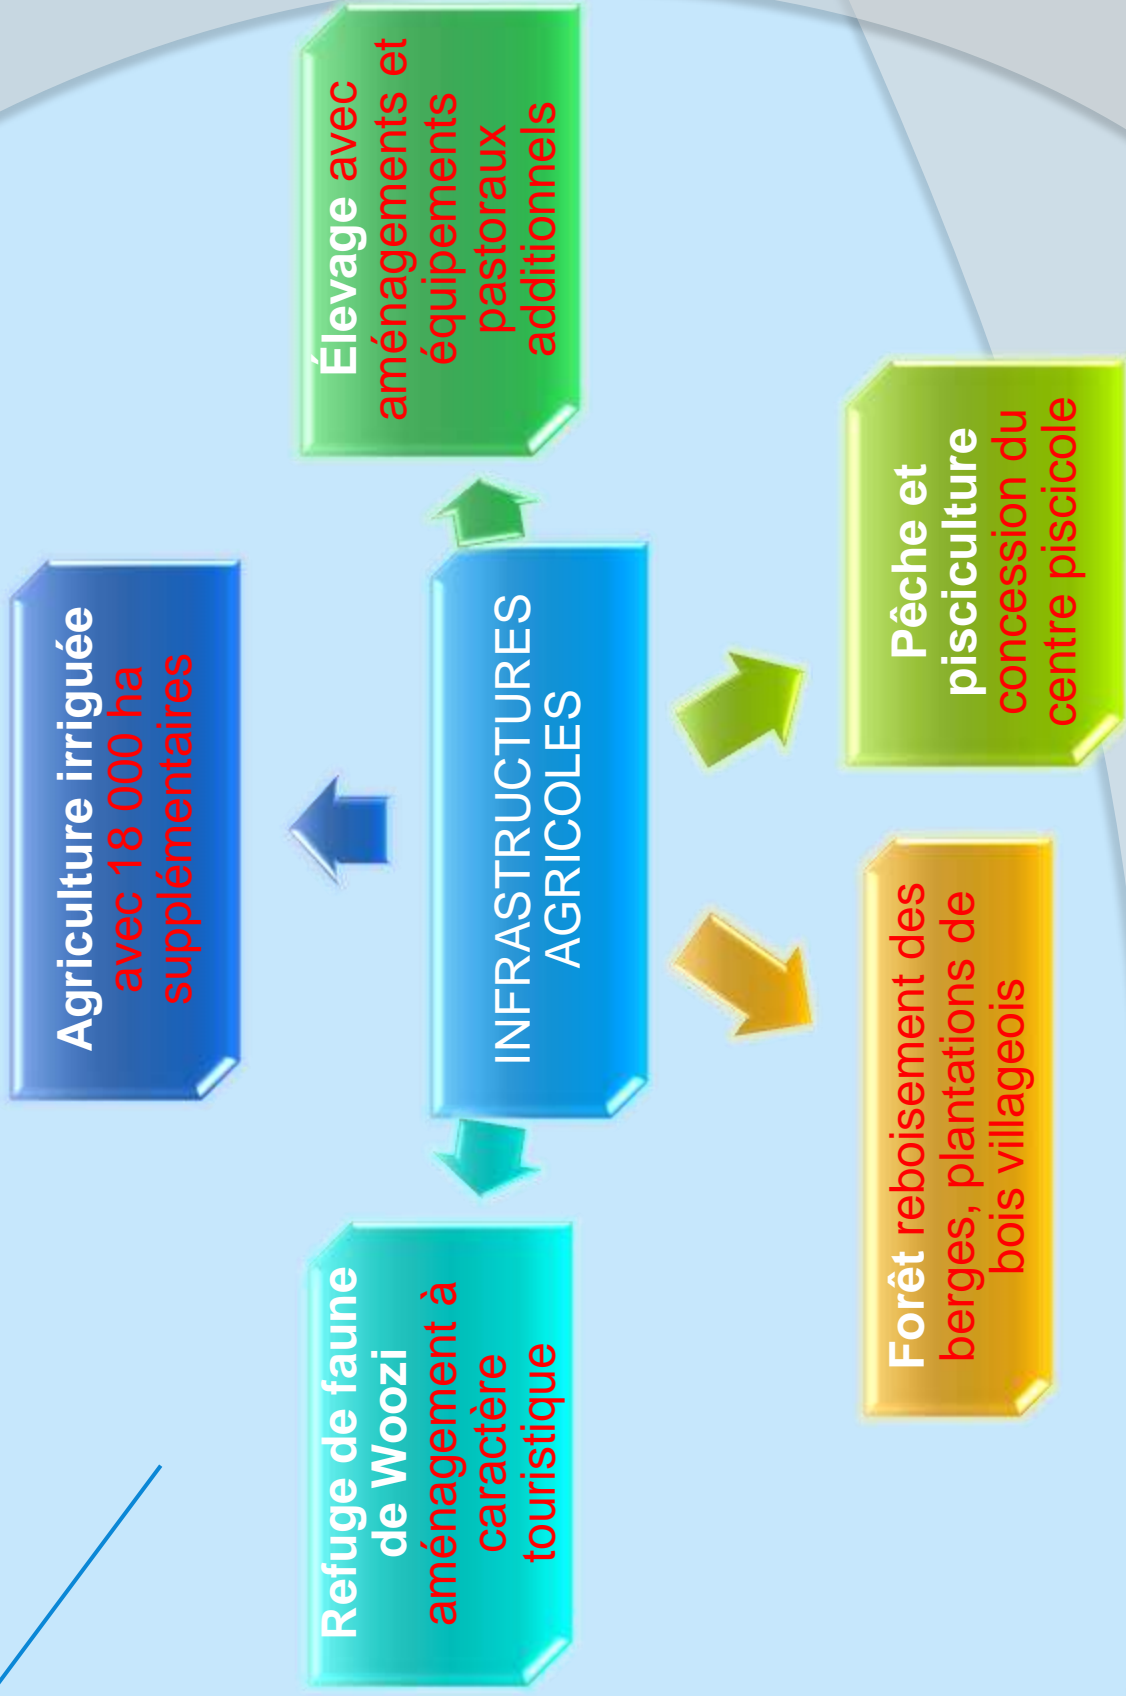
INFRASTRUCTURES AGRICOLES

Élevage avec aménagements et équipements pastoraux additionnels

Agriculture irriguée avec 18 000 ha supplémentaires

Pêche et pisciculture concession du centre piscicole

Forêt reboisement des berges, plantations de bois villageois

Refuge de faune de Woozi aménagement à caractère touristique